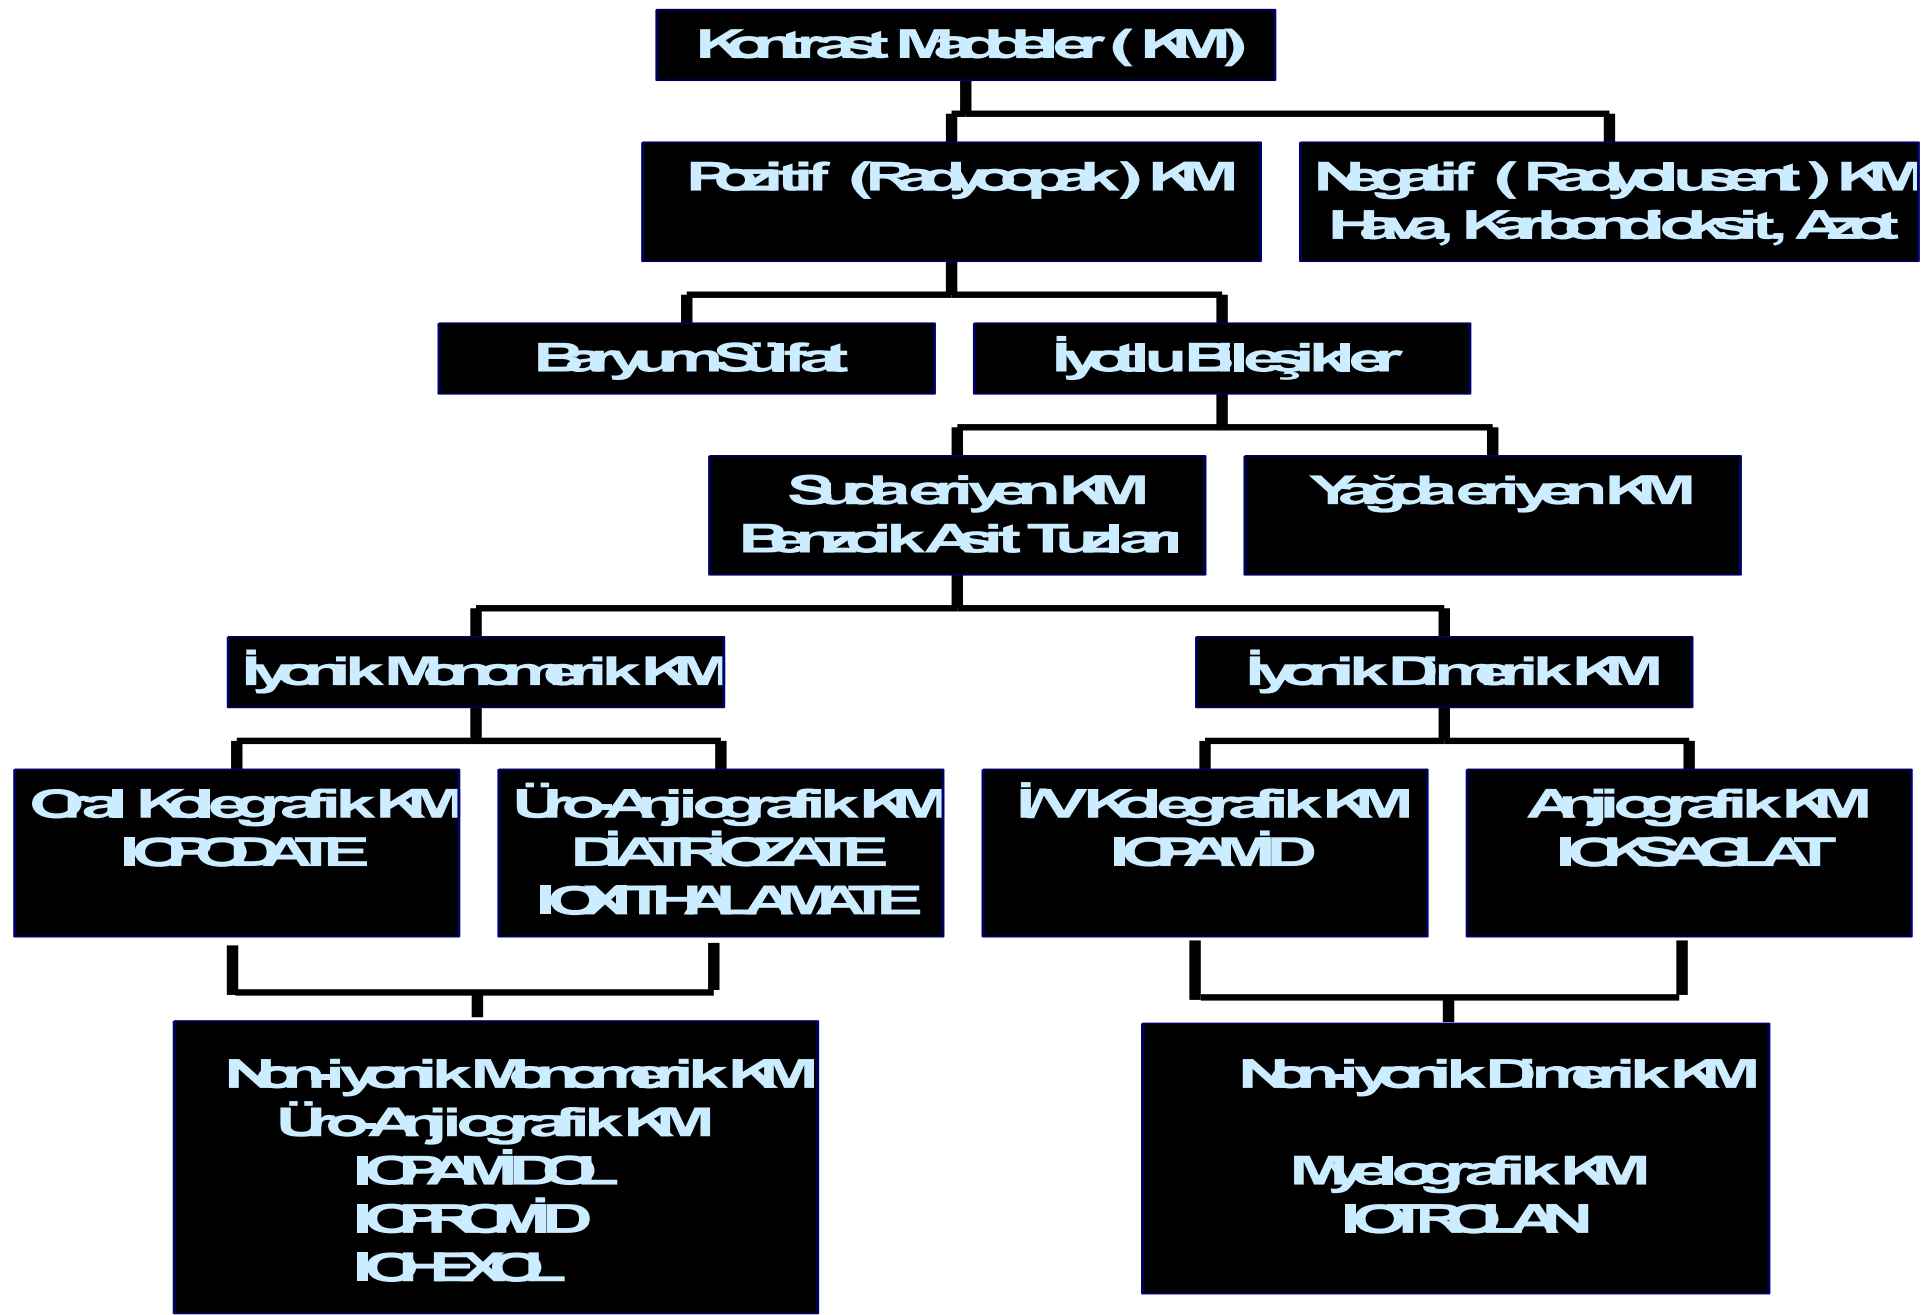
Kontrast Maddeler ( KM)

Pozitif (Radyoopak) KM

Negatif ( Radyolusent ) KM
Hava, Karbondioksit, Azot

Baryum Sülfat

İyotlu Bileşikler

Suda eriyen KM
Benzoik Asit Tuzları

Yağda eriyen KM

İyonik Monomerik KM

İyonik Dimerik KM

Oral Kolegrafik KM
IOPODATE

Üro-Anjiografik KM
DİATRİOZATE
IOXITHALAMATE

İ/V Kolegrafik KM
IOPAMİD

Anjiografik KM
IOKSAGLAT

Non-iyonik Monomerik KM
Üro-Anjiografik KM
IOPAMİDOL
IOPROMİD
IOHEXOL

Non-iyonik Dimerik KM

Myelografik KM
IOTROLAN